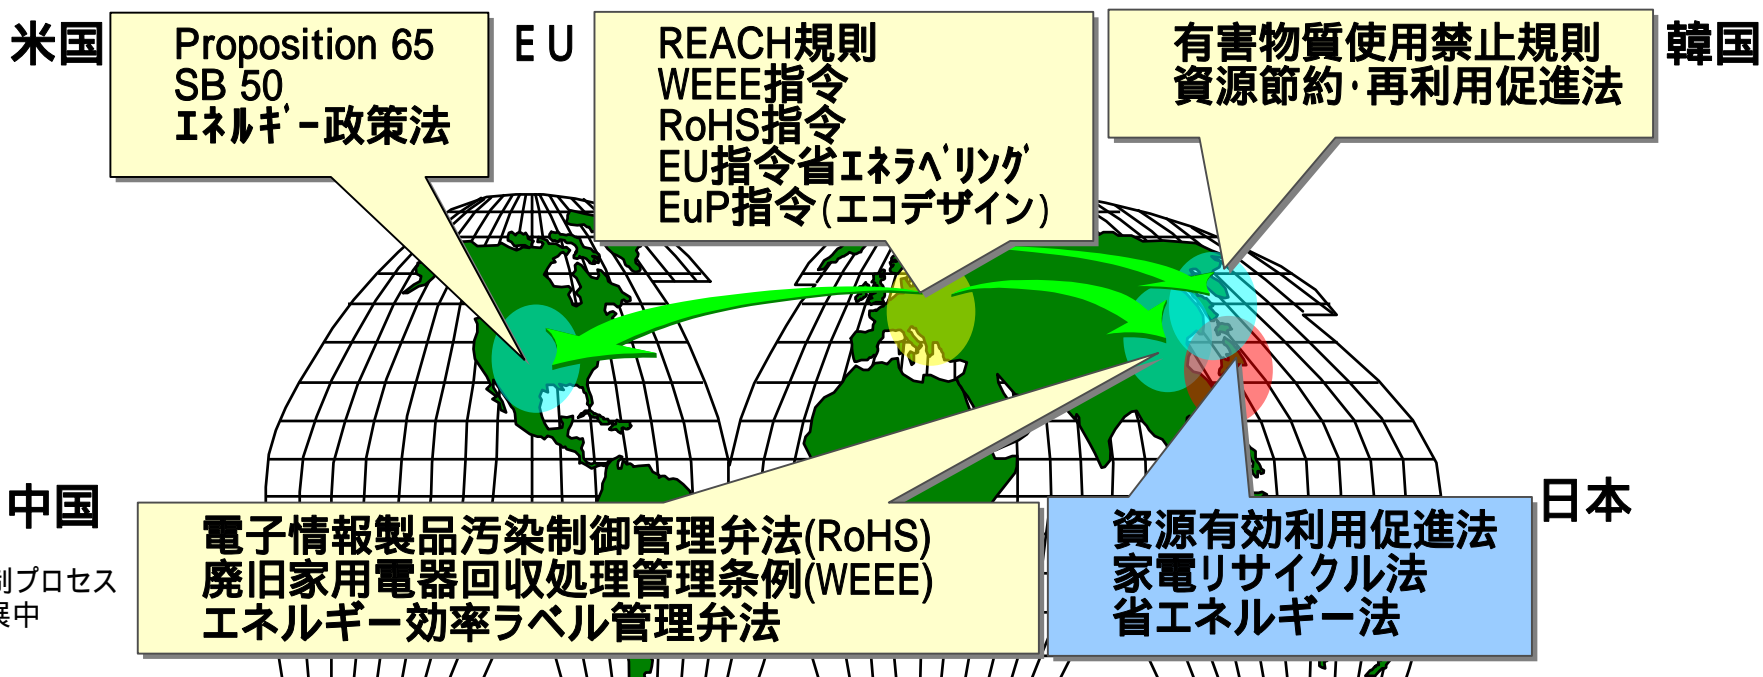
米国

Proposition 65
SB 50
ｴﾈﾙｷﾞｰ政策法

EU

REACH規則
WEEE指令
RoHS指令
EU指令省ｴﾈﾗﾍﾞﾘﾝｸﾞ
EuP指令(エコデザイン)

有害物質使用禁止規則
資源節約･再利用促進法

韓国

中国

電子情報製品汚染制御管理弁法(RoHS)
廃旧家用電器回収処理管理条例(WEEE)
エネルギー効率ラベル管理弁法

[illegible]制プロセス
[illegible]展中

日本

資源有効利用促進法
家電リサイクル法
省エネルギー法